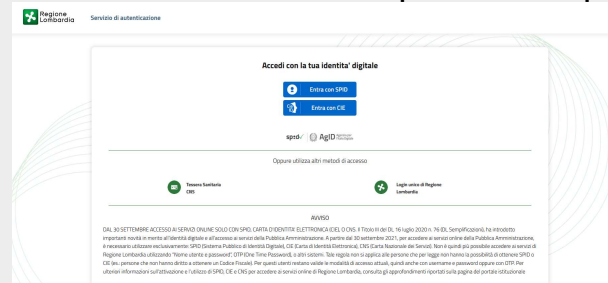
Regione Lombardia

Servizio di autenticazione

Accedi con la tua identita' digitale

Entra con SPID

Entra con CIE

spid AgID Agenzia per l'Italia Digitale

Oppure utilizza altri metodi di accesso

Tessera Sanitaria CNS

Login unico di Regione Lombardia

AVVISO

DAL 30 SETTEMBRE ACCESSO AI SERVIZI ONLINE SOLO CON SPID, CARTA D'IDENTITA' ELETTRONICA (CIE) O CNS. Il Titolo III del DL 16 luglio 2020 n. 76 (DL Semplificazioni), ha introdotto importanti novità in merito all'identità digitale e all'accesso ai servizi della Pubblica Amministrazione. A partire dal 30 settembre 2021, per accedere ai servizi online della Pubblica Amministrazione, è necessario utilizzare esclusivamente: SPID (Sistema Pubblico di Identità Digitale), CIE (Carta di Identità Elettronica), CNS (Carta Nazionale dei Servizi). Non è quindi più possibile accedere ai servizi di Regione Lombardia utilizzando "Nome utente e password", OTP(One Time Password), o altri sistemi. Tale regola non si applica alle persone che per legge non hanno la possibilità di ottenere SPID o CIE (es.: persone che non hanno diritto a ottenere un Codice Fiscale). Per questi utenti restano valide le modalità di accesso attuali, quindi anche con username e password oppure con OTP. Per ulteriori informazioni sull'attivazione e l'utilizzo di SPID, CIE e CNS per accedere ai servizi online di Regione Lombardia, consulta gli approfondimenti riportati sulla pagina del portale istituzionale